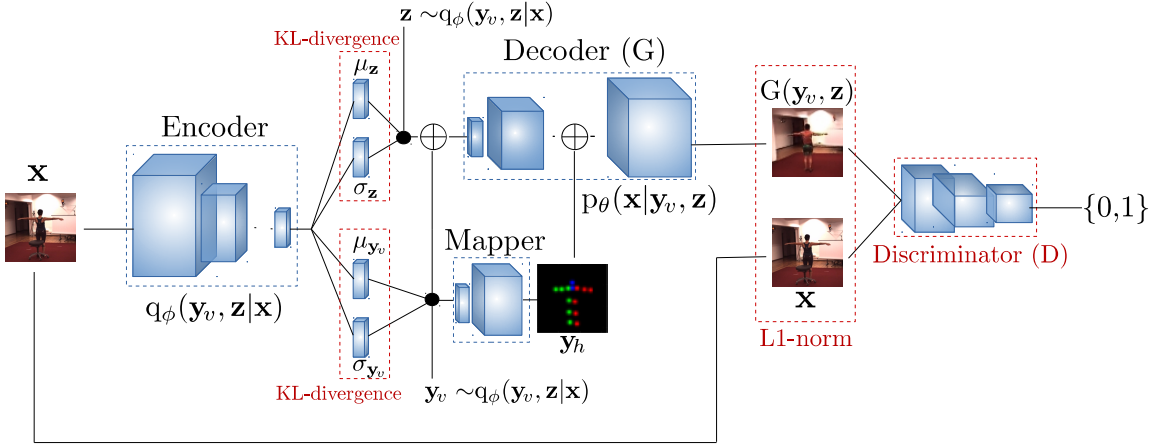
$\mathbf{z} \sim q_\phi(\mathbf{y}_v, \mathbf{z}|\mathbf{x})$

KL-divergence

Decoder (G)

$\mu_{\mathbf{z}}$

$\sigma_{\mathbf{z}}$

Encoder

$\mathbf{x}$

$G(\mathbf{y}_v, \mathbf{z})$

$p_\theta(\mathbf{x}|\mathbf{y}_v, \mathbf{z})$

$\mu_{\mathbf{y}_v}$

Mapper

$\{0,1\}$

Discriminator (D)

$q_\phi(\mathbf{y}_v, \mathbf{z}|\mathbf{x})$

$\sigma_{\mathbf{y}_v}$

$\mathbf{y}_h$

$\mathbf{x}$

L1-norm

KL-divergence

$\mathbf{y}_v \sim q_\phi(\mathbf{y}_v, \mathbf{z}|\mathbf{x})$